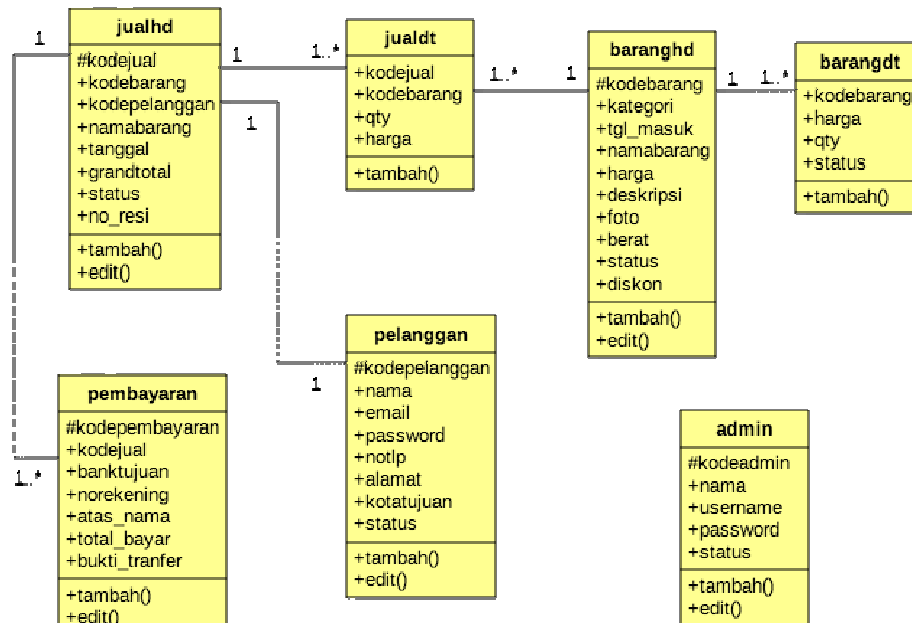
jualhd
#kodejual
+kodebarang
+kodepelanggan
+namabarang
+tanggal
+grandtotal
+status
+no_resi
+tambah()
+edit()

1

1

1..*

1

jualdt
+kodejual
+kodebarang
+qty
+harga
+tambah()

1..*

1

baranghd
#kodebarang
+kategori
+tgl_masuk
+namabarang
+harga
+deskripsi
+foto
+berat
+status
+diskon
+tambah()
+edit()

1

1..*

barangdt
+kodebarang
+harga
+qty
+status
+tambah()

pelanggan
#kodepelanggan
+nama
+email
+password
+notlp
+alamat
+kotatujuan
+status
+tambah()
+edit()

1

1..*

pembayaran
#kodepembayaran
+kodejual
+banktujuan
+norekening
+atas_nama
+total_bayar
+bukti_tranfer
+tambah()
+edit()

admin
#kodeadmin
+nama
+username
+password
+status
+tambah()
+edit()